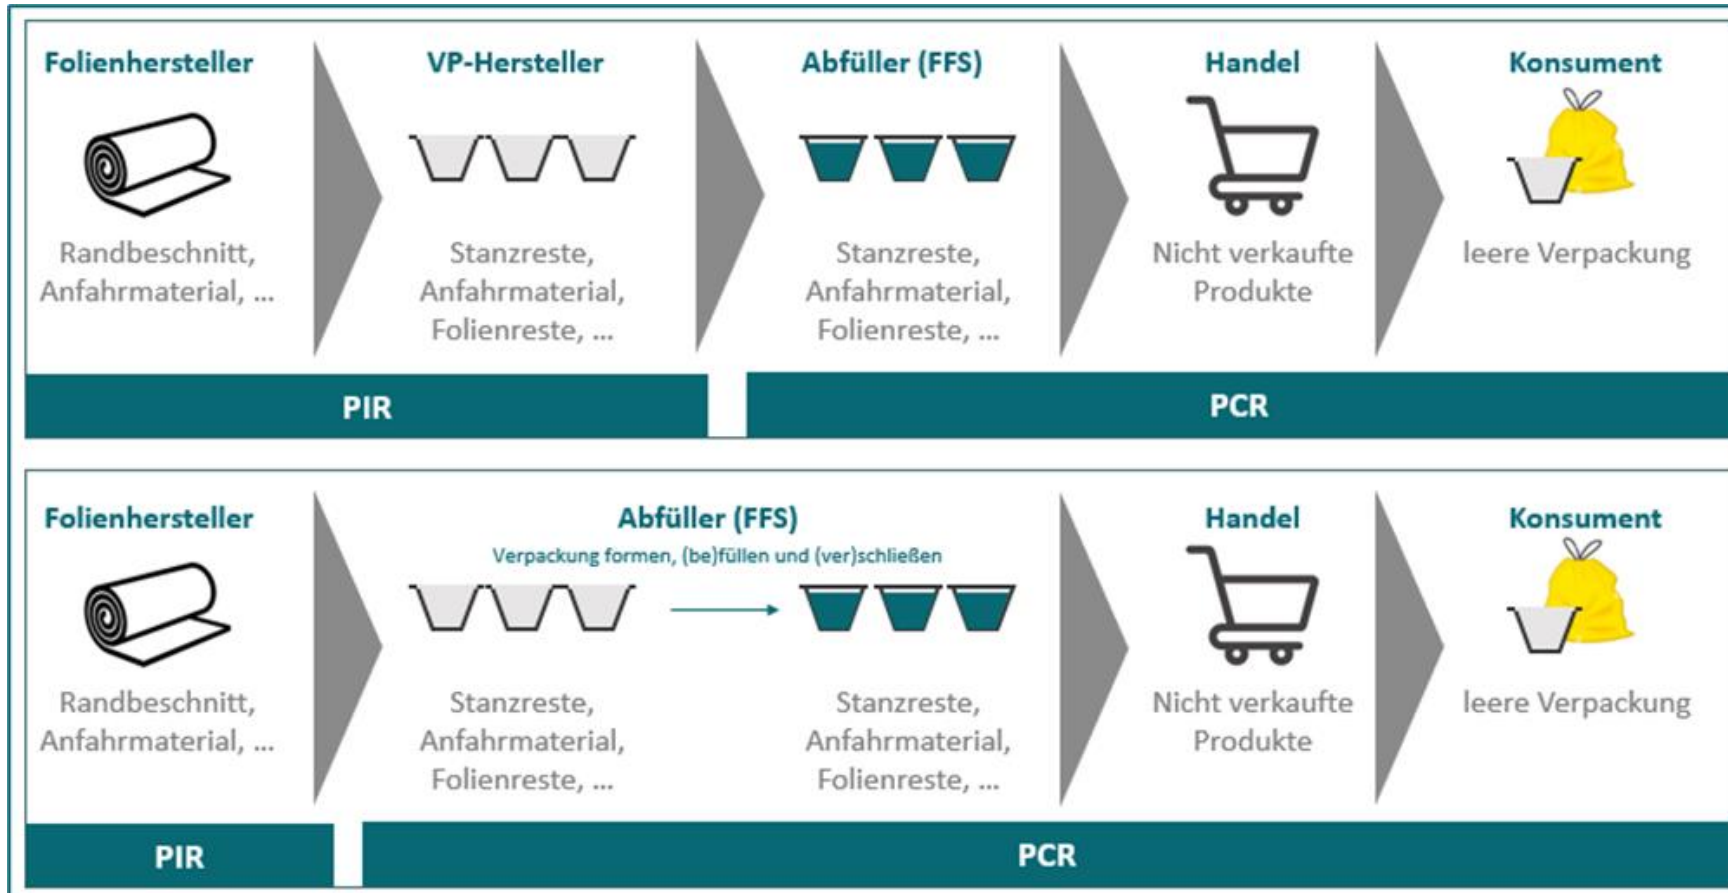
Folienhersteller

Randbeschnitt, Anfahrmaterial, ...

VP-Hersteller

Stanzreste, Anfahrmaterial, Folienreste, ...

Abfüller (FFS)

Stanzreste, Anfahrmaterial, Folienreste, ...

Handel

Nicht verkaufte Produkte

Konsument

leere Verpackung

PIR

PCR

Folienhersteller

Randbeschnitt, Anfahrmaterial, ...

Abfüller (FFS)

Verpackung formen, (be)füllen und (ver)schließen

Stanzreste, Anfahrmaterial, Folienreste, ...

Stanzreste, Anfahrmaterial, Folienreste, ...

Handel

Nicht verkaufte Produkte

Konsument

leere Verpackung

PIR

PCR